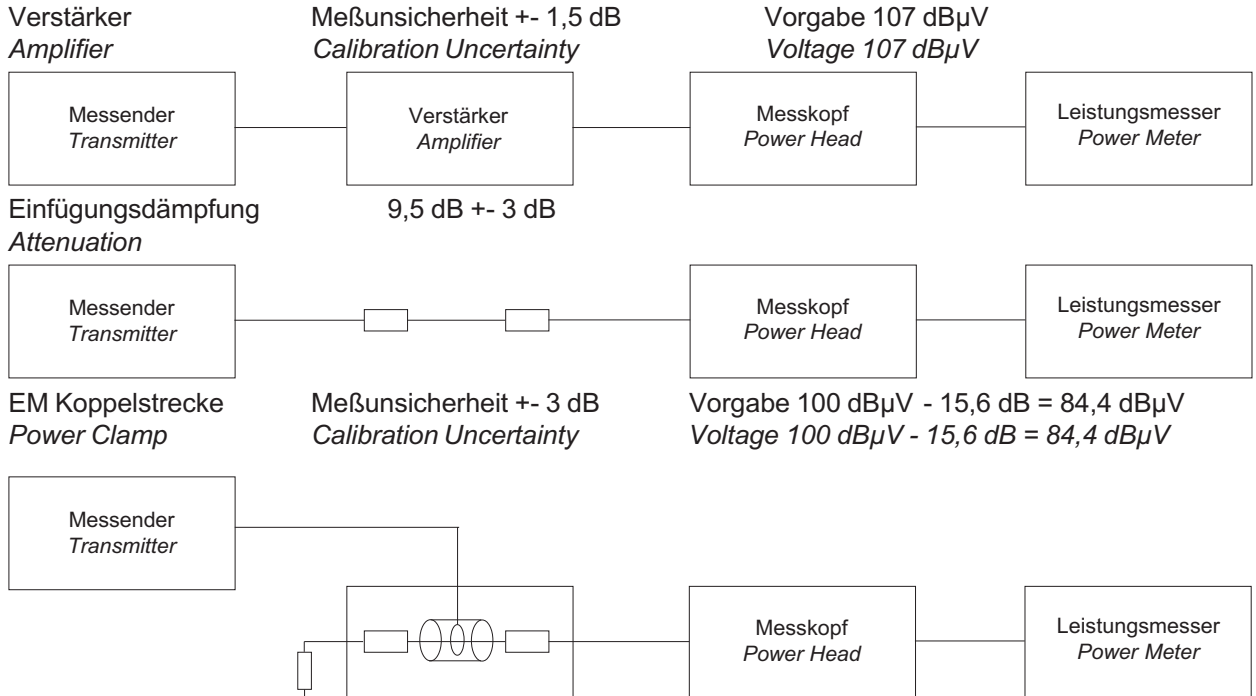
Verstärker
*Amplifier*

Meßunsicherheit +- 1,5 dB
*Calibration Uncertainty*

Vorgabe 107 dBµV
*Voltage 107 dBµV*

Messender
*Transmitter*

Verstärker
*Amplifier*

Messkopf
*Power Head*

Leistungsmesser
*Power Meter*

Einfügungsdämpfung
*Attenuation*

9,5 dB +- 3 dB

Messender
*Transmitter*

Messkopf
*Power Head*

Leistungsmesser
*Power Meter*

EM Koppelstrecke
*Power Clamp*

Meßunsicherheit +- 3 dB
*Calibration Uncertainty*

Vorgabe 100 dBµV - 15,6 dB = 84,4 dBµV
*Voltage 100 dBµV - 15,6 dB = 84,4 dBµV*

Messender
*Transmitter*

Messkopf
*Power Head*

Leistungsmesser
*Power Meter*